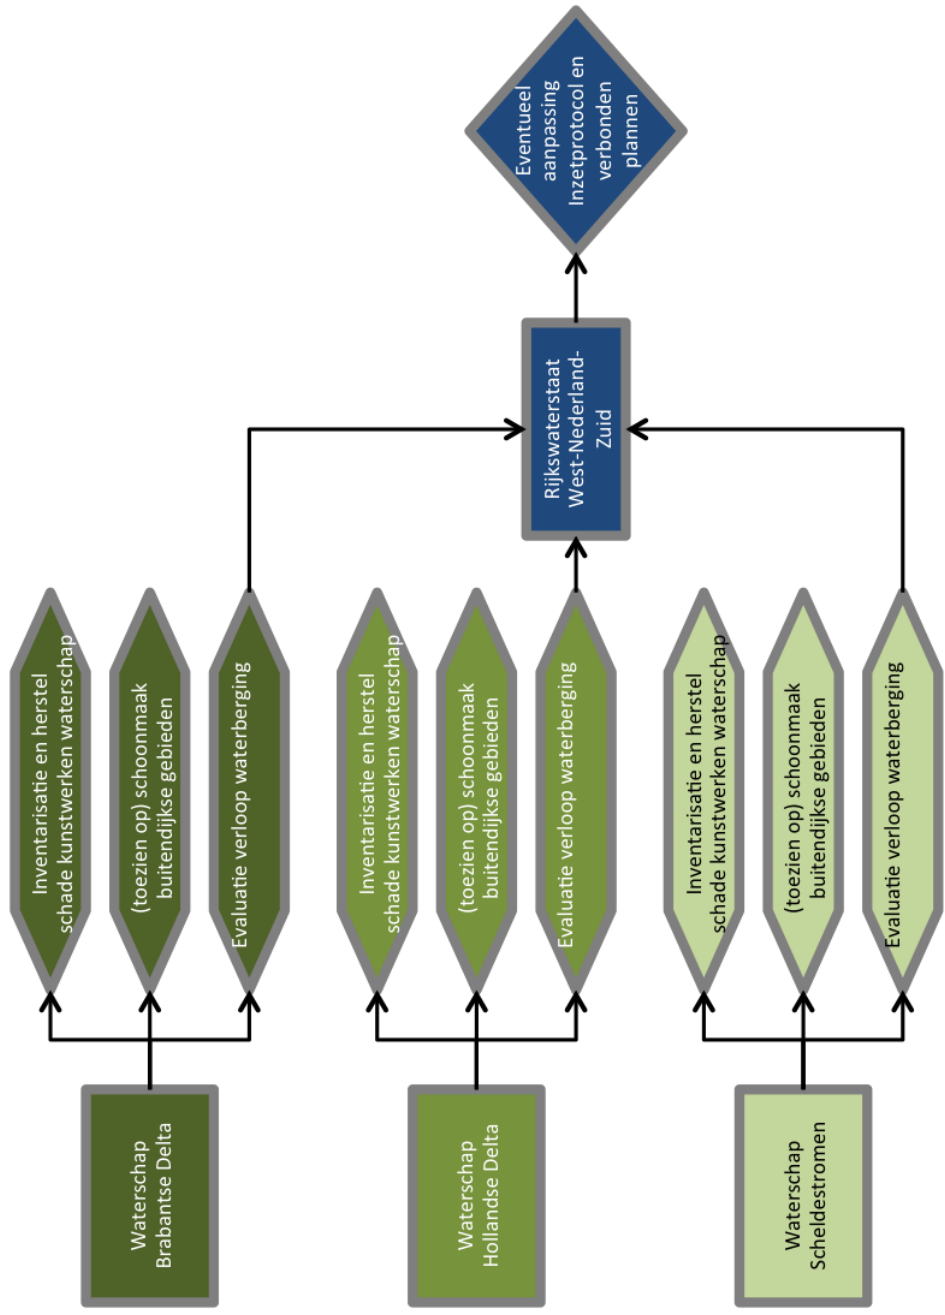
Waterschap Brabantse Delta

Inventarisatie en herstel schade kunstwerken waterschap

(toezien op) schoonmaak buitendijkse gebieden

Evaluatie verloop waterberging

Waterschap Hollandse Delta

Inventarisatie en herstel schade kunstwerken waterschap

(toezien op) schoonmaak buitendijkse gebieden

Evaluatie verloop waterberging

Waterschap Scheldestromen

Inventarisatie en herstel schade kunstwerken waterschap

(toezien op) schoonmaak buitendijkse gebieden

Evaluatie verloop waterberging

Rijkswaterstaat West-Nederland-Zuid

Eventueel aanpassing Inzetprotocol en verbonden plannen